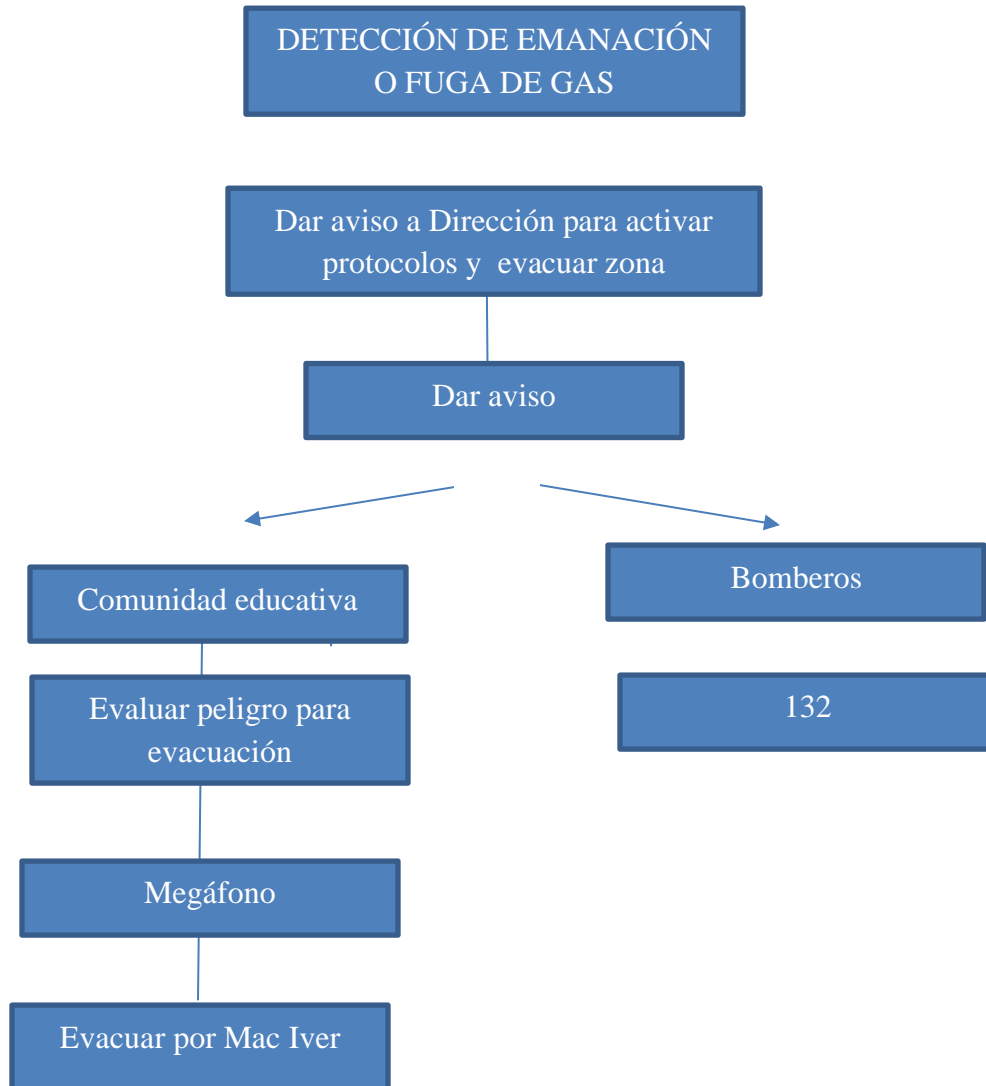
DETECCIÓN DE EMANACIÓN O FUGA DE GAS

Dar aviso a Dirección para activar protocolos y evacuar zona

Dar aviso

Comunidad educativa

Evaluar peligro para evacuación

Megáfono

Evacuar por Mac Iver

Bomberos

132